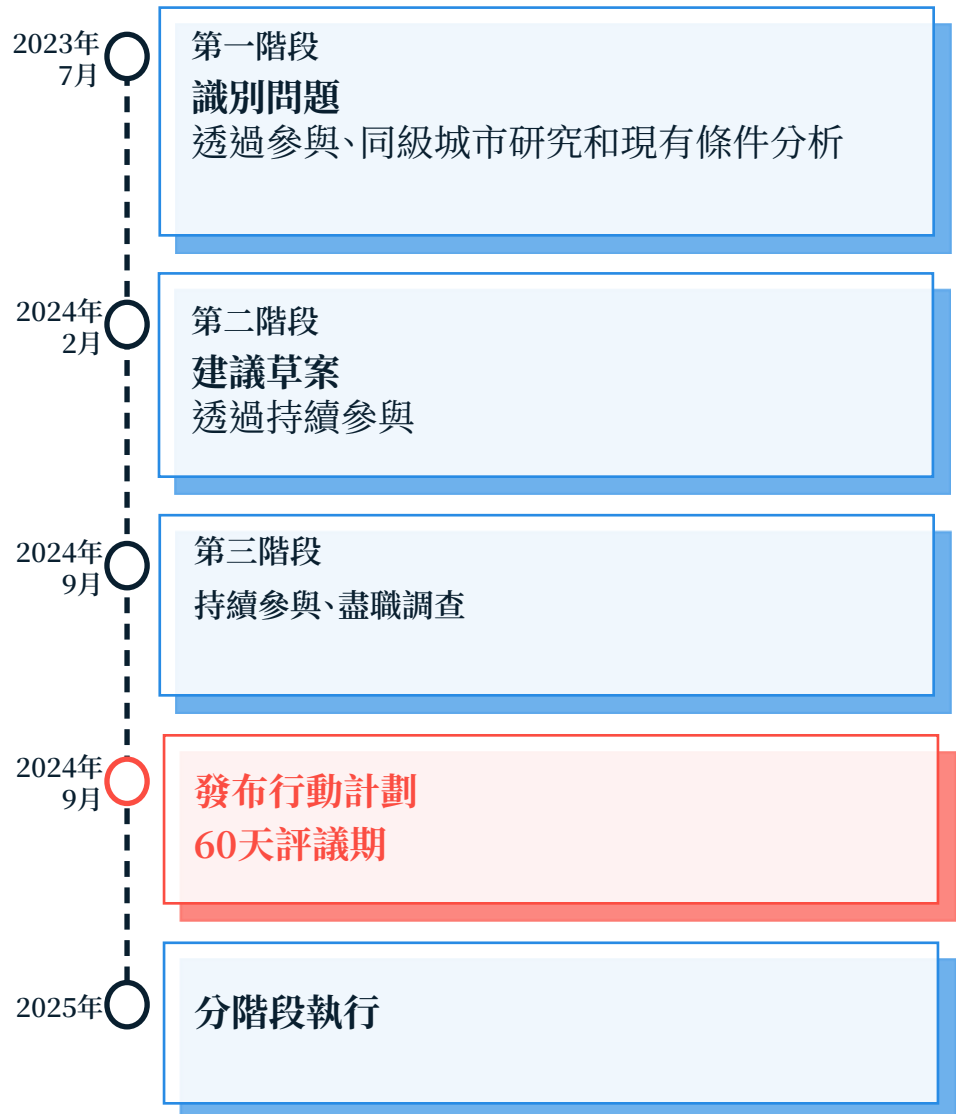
2023年
7月

第一階段
識別問題
透過參與、同級城市研究和現有條件分析

2024年
2月

第二階段
建議草案
透過持續參與

2024年
9月

第三階段
持續參與、盡職調查

2024年
9月

發布行動計劃
60天評議期

2025年

分階段執行